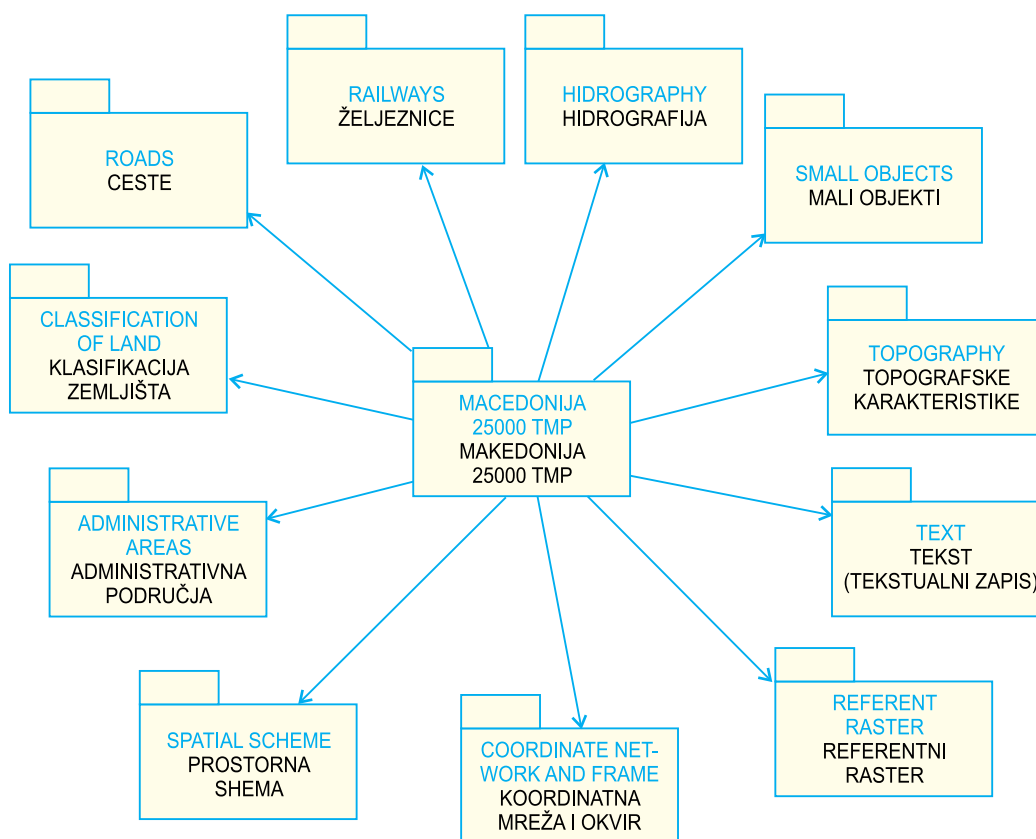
RAILWAYS
ŽELJEZNICE

HIDROGRAPHY
HIDROGRAFIJA

ROADS
CESTE

SMALL OBJECTS
MALI OBJEKTI

CLASSIFICATION OF LAND
KLASIFIKACIJA ZEMLJIŠTA

TOPOGRAPHY
TOPOGRAFSKE KARAKTERISTIKE

MACEDONIJA 25000 TMP
MAKEDONIJA 25000 TMP

ADMINISTRATIVE AREAS
ADMINISTRATIVNA PODRUČJA

TEXT
TEKST
(TEKSTUALNI ZAPIS)

SPATIAL SCHEME
PROSTORNA SHEMA

COORDINATE NETWORK AND FRAME
KOORDINATNA MREŽA I OKVIR

REFERENT RASTER
REFERENTNI RASTER